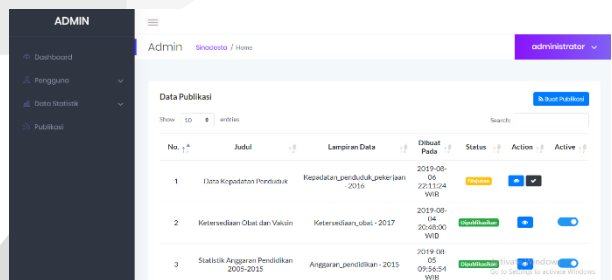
ADMIN

Dashboard
Pengguna
Data Statistik
Publikasi

Admin Sinodesta / Home

administrator

Data Publikasi

Buat Publikasi

Show 10 entries

Search:

| No. | Judul | Lampiran Data | Dibuat Pada | Status | Action | Active |
|---|---|---|---|---|---|---|
| 1 | Data Kepadatan Penduduk | Kepadatan_penduduk_pekerjaan - 2016 | 2019-08-06 22:11:24 WIB | Diajukan | | |
| 2 | Ketersediaan Obat dan Vaksin | Ketersediaan_obat - 2017 | 2019-08-04 20:48:00 WIB | Dipublikasikan | | |
| 3 | Statistik Anggaran Pendidikan 2005-2015 | Anggaran_pendidikan - 2015 | 2019-08-05 09:56:54 WIB | Dipublikasikan | | |

Activate Windows
Go to Settings to activate Windows.